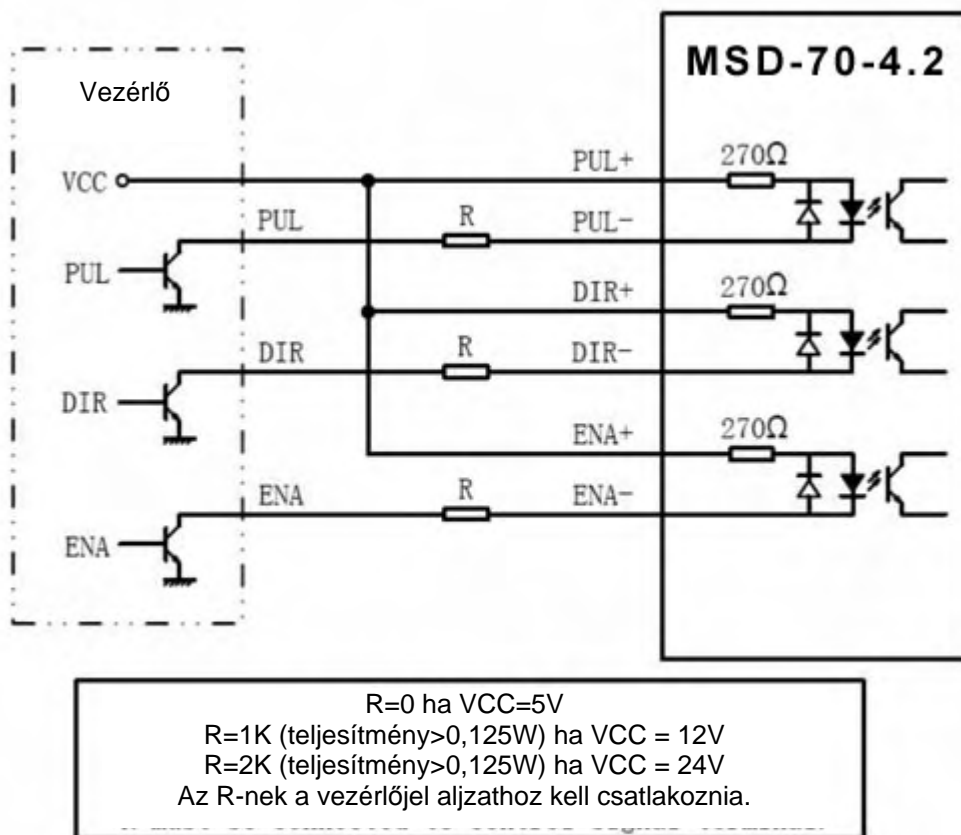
MSD-70-4.2

Vezérlő

VCC

PUL+

270Ω

PUL

R

PUL−

PUL

DIR+

270Ω

DIR

R

DIR−

DIR

ENA+

270Ω

ENA

R

ENA−

ENA

R=0 ha VCC=5V
R=1K (teljesítmény>0,125W) ha VCC = 12V
R=2K (teljesítmény>0,125W) ha VCC = 24V
Az R-nek a vezérlőjel aljzathoz kell csatlakoznia.
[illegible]